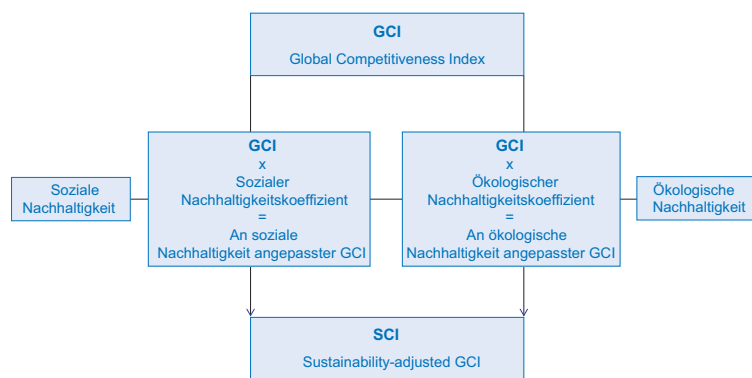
GCI
Global Competitiveness Index

Soziale Nachhaltigkeit

GCI
x
Sozialer Nachhaltigkeitskoeffizient
=
An soziale Nachhaltigkeit angepasster GCI

GCI
x
Ökologischer Nachhaltigkeitskoeffizient
=
An ökologische Nachhaltigkeit angepasster GCI

Ökologische Nachhaltigkeit

SCI
Sustainability-adjusted GCI